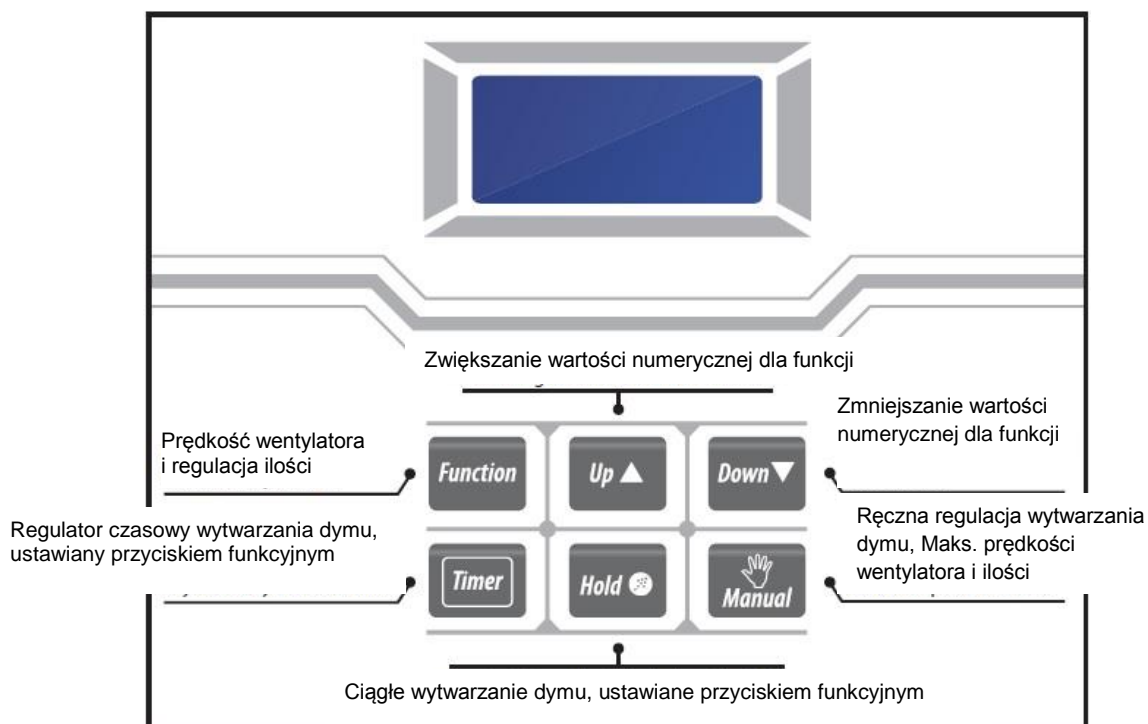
Zwiększanie wartości numerycznej dla funkcji

Zmniejszanie wartości numerycznej dla funkcji

Prędkość wentylatora i regulacja ilości

Function

Up ▲

Down ▼

Regulator czasowy wytwarzania dymu, ustawiany przyciskiem funkcyjnym

Ręczna regulacja wytwarzania dymu, Maks. prędkości wentylatora i ilości

Timer

Hold

Manual

Ciągłe wytwarzanie dymu, ustawiane przyciskiem funkcyjnym